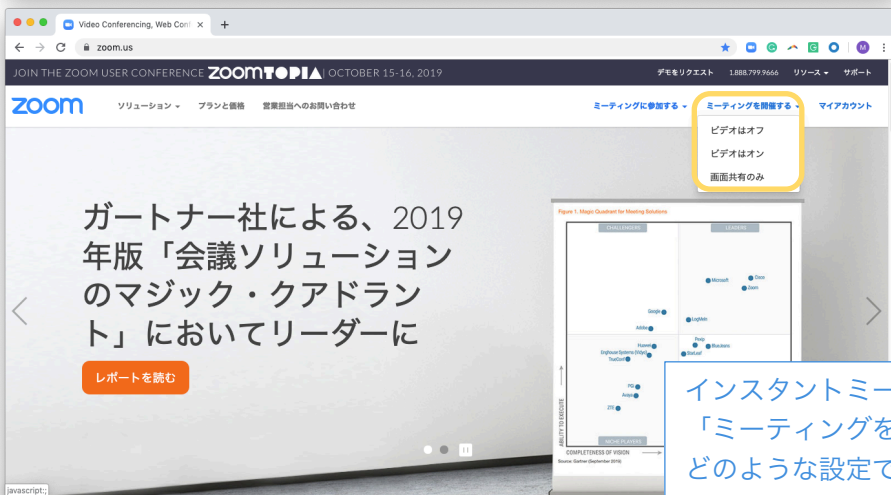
Video Conferencing, Web Conf ×

zoom.us

JOIN THE ZOOM USER CONFERENCE ZOOMTOPIA | OCTOBER 15-16, 2019

デモをリクエスト 1.888.799.9666 リソース サポート

zoom

ソリューション プランと価格 営業担当へのお問い合わせ

ミーティングに参加する ミーティングを開催する マイアカウント

ビデオはオフ
ビデオはオン
画面共有のみ

ガートナー社による、2019年版「会議ソリューションのマジック・クアドラントにおいてリーダーに

レポートを読む

Figure 1. Magic Quadrant for Meeting Solutions

CHALLENGERS

LEADERS

Microsoft

Cisco

Zoom

Google

LogMeIn

Adobe

Pexip

Huawei

Bluejeans

Enghouse Systems (Vidyo)

StarLeaf

TrueConf

PGi

Avaya

ZTE

NICHE PLAYERS

ABILITY TO EXECUTE

COMPLETENESS OF VISION

Source: Gartner (September 2019)

インスタントミー
「ミーティングを
どのような設定で

javascript:;